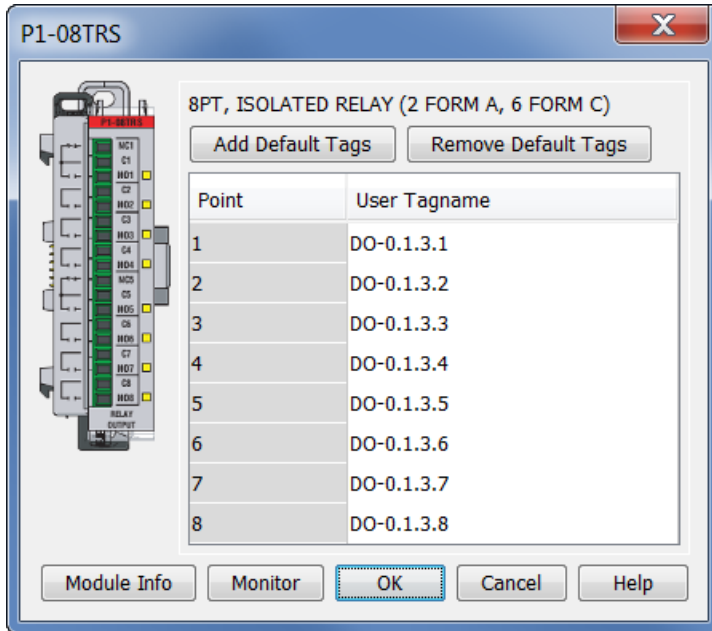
P1-08TRS

X

P1-08TRS
NC1
C1
NO1
C2
NO2
C3
NO3
C4
NO4
NC5
C5
NO5
C6
NO6
C7
NO7
C8
NO8
RELAY
OUTPUT

8PT, ISOLATED RELAY (2 FORM A, 6 FORM C)

Add Default Tags

Remove Default Tags

| Point | User Tagname |
|---|---|
| 1 | DO-0.1.3.1 |
| 2 | DO-0.1.3.2 |
| 3 | DO-0.1.3.3 |
| 4 | DO-0.1.3.4 |
| 5 | DO-0.1.3.5 |
| 6 | DO-0.1.3.6 |
| 7 | DO-0.1.3.7 |
| 8 | DO-0.1.3.8 |

Module Info

Monitor

OK

Cancel

Help